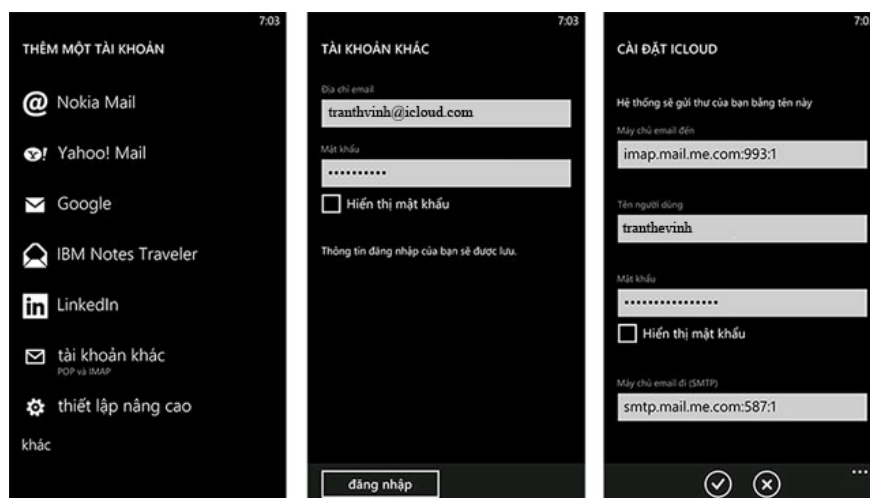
7:03

THÊM MỘT TÀI KHOẢN

Nokia Mail

Yahoo! Mail

Google

IBM Notes Traveler

LinkedIn

tài khoản khác
POP và IMAP

thiết lập nâng cao khác

7:03

TÀI KHOẢN KHÁC

Địa chỉ email
tranthvinh@icloud.com

Mật khẩu
••••••••••

Hiển thị mật khẩu

Thông tin đăng nhập của bạn sẽ được lưu.

đăng nhập

7:0

CÀI ĐẶT ICLOUD

Hệ thống sẽ gửi thư của bạn bằng tên này

Máy chủ email đến
imap.mail.me.com:993:1

Tên người dùng
tranthevinh

Mật khẩu
••••••••••••••••

Hiển thị mật khẩu

Máy chủ email đi (SMTP)
smtp.mail.me.com:587:1

...